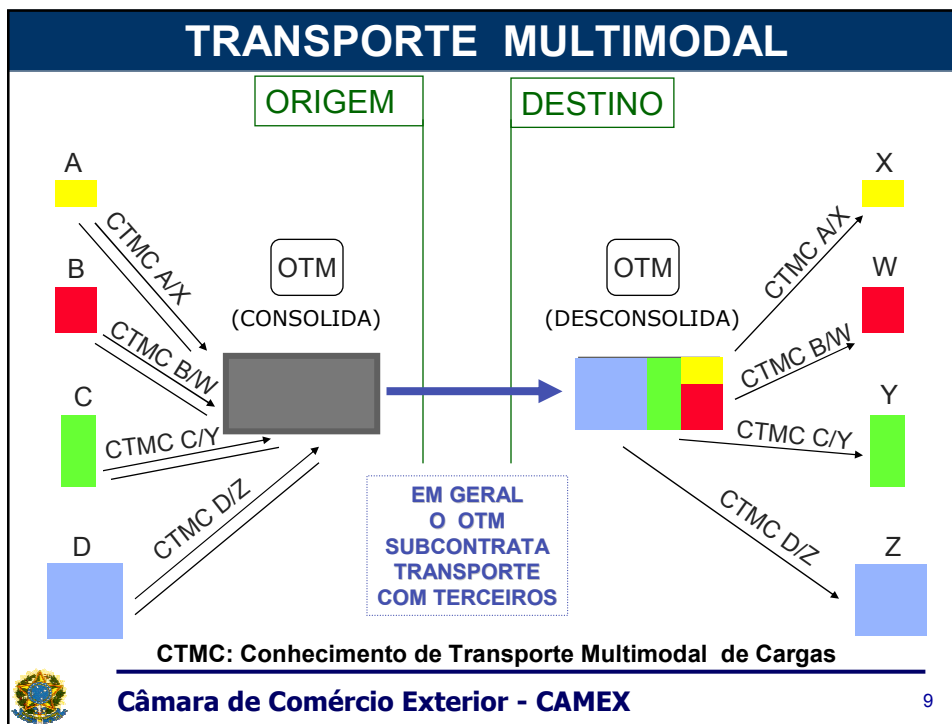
TRANSPORTE MULTIMODAL

ORIGEM

DESTINO

A

B

C

D

CTMC A/X

CTMC B/W

CTMC C/Y

CTMC D/Z

OTM

(CONSOLIDA)

OTM

(DESCONSOLIDA)

X

W

Y

Z

CTMC A/X

CTMC B/W

CTMC C/Y

CTMC D/Z

EM GERAL O OTM SUBCONTRATA TRANSPORTE COM TERCEIROS

CTMC: Conhecimento de Transporte Multimodal de Cargas

Câmara de Comércio Exterior - CAMEX

9